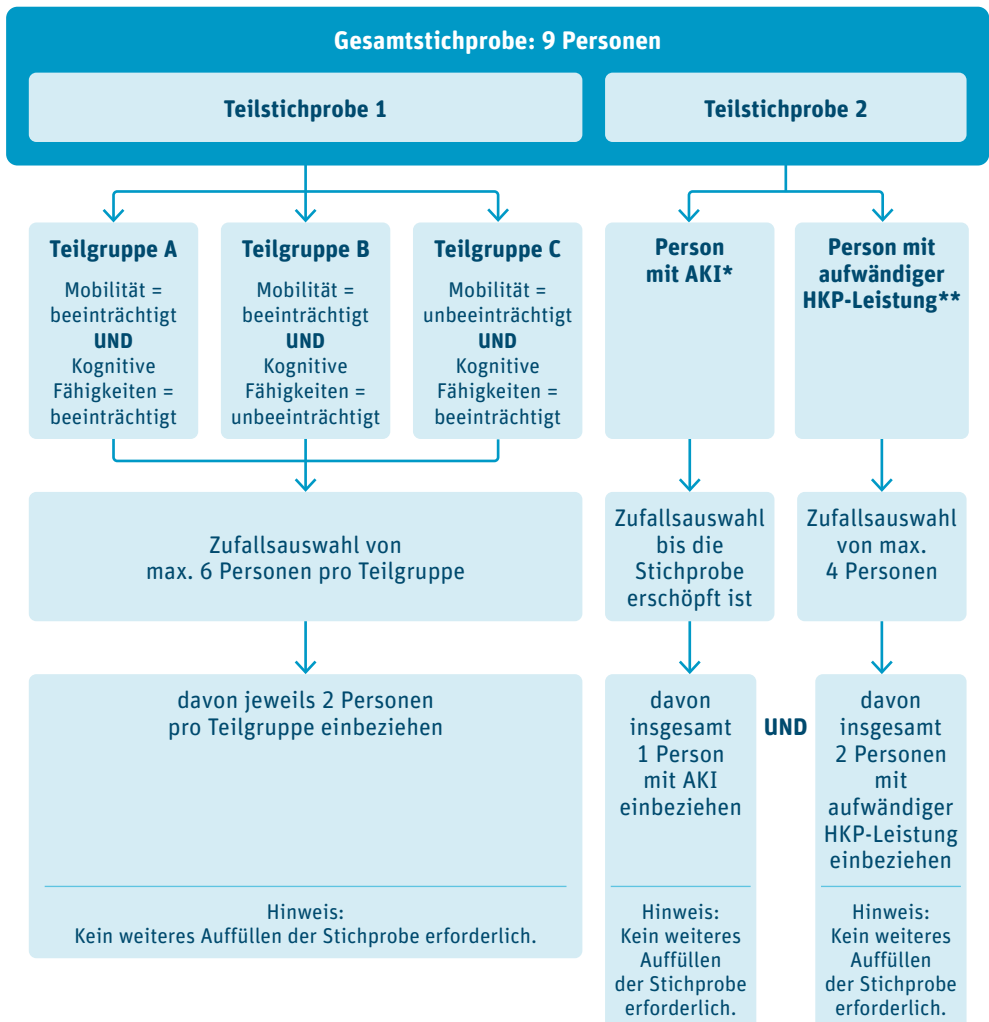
Gesamtstichprobe: 9 Personen

Teilstichprobe 1

Teilstichprobe 2

Teilgruppe A
Mobilität = beeinträchtigt
UND
Kognitive Fähigkeiten = beeinträchtigt

Teilgruppe B
Mobilität = beeinträchtigt
UND
Kognitive Fähigkeiten = unbeeinträchtigt

Teilgruppe C
Mobilität = unbeeinträchtigt
UND
Kognitive Fähigkeiten = beeinträchtigt

Person mit AKI*

Person mit aufwändiger HKP-Leistung**

Zufallsauswahl von max. 6 Personen pro Teilgruppe

Zufallsauswahl bis die Stichprobe erschöpft ist

Zufallsauswahl von max. 4 Personen

davon jeweils 2 Personen pro Teilgruppe einbeziehen

Hinweis:
Kein weiteres Auffüllen der Stichprobe erforderlich.

davon insgesamt 1 Person mit AKI einbeziehen

Hinweis:
Kein weiteres Auffüllen der Stichprobe erforderlich.

UND

davon insgesamt 2 Personen mit aufwändiger HKP-Leistung einbeziehen

Hinweis:
Kein weiteres Auffüllen der Stichprobe erforderlich.